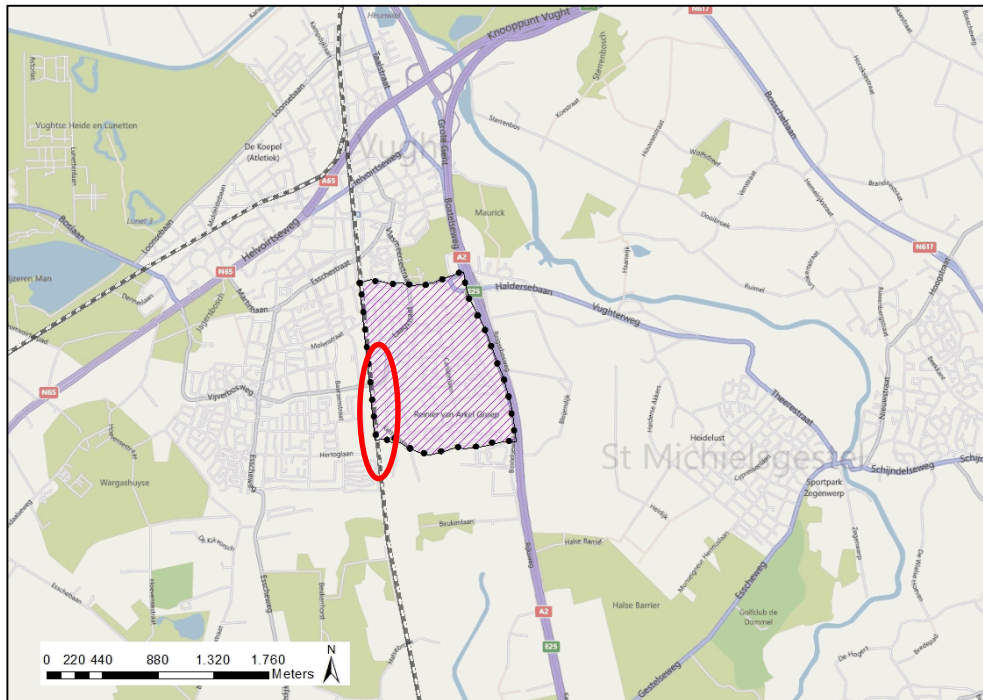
Knooppunt Vught
N617
Vughtse Heide en Lunetten
De Koepel (Atletiek)
Vught
A65
Grote Gent
Maurick
Boschebaan
Helvoirtseweg
N65
IJzeren Man
Esschestraat
A2
E25
Haldersebaan
Vughterweg
N617
N65
Vijverbosweg
Reinier van Arkel Groep
Theerestraat
Heidelust
St Michielsgestel
Schijndelseweg
Hertogelaan
Wargashuyse
Sportpark Zegenwerp
Beukenlaan
Halse Barrier
Halse Barrier
A2
E25
Golfclub de Dommel
Esschestraat
Gestelseweg
0 220 440 880 1.320 1.760 Meters
N